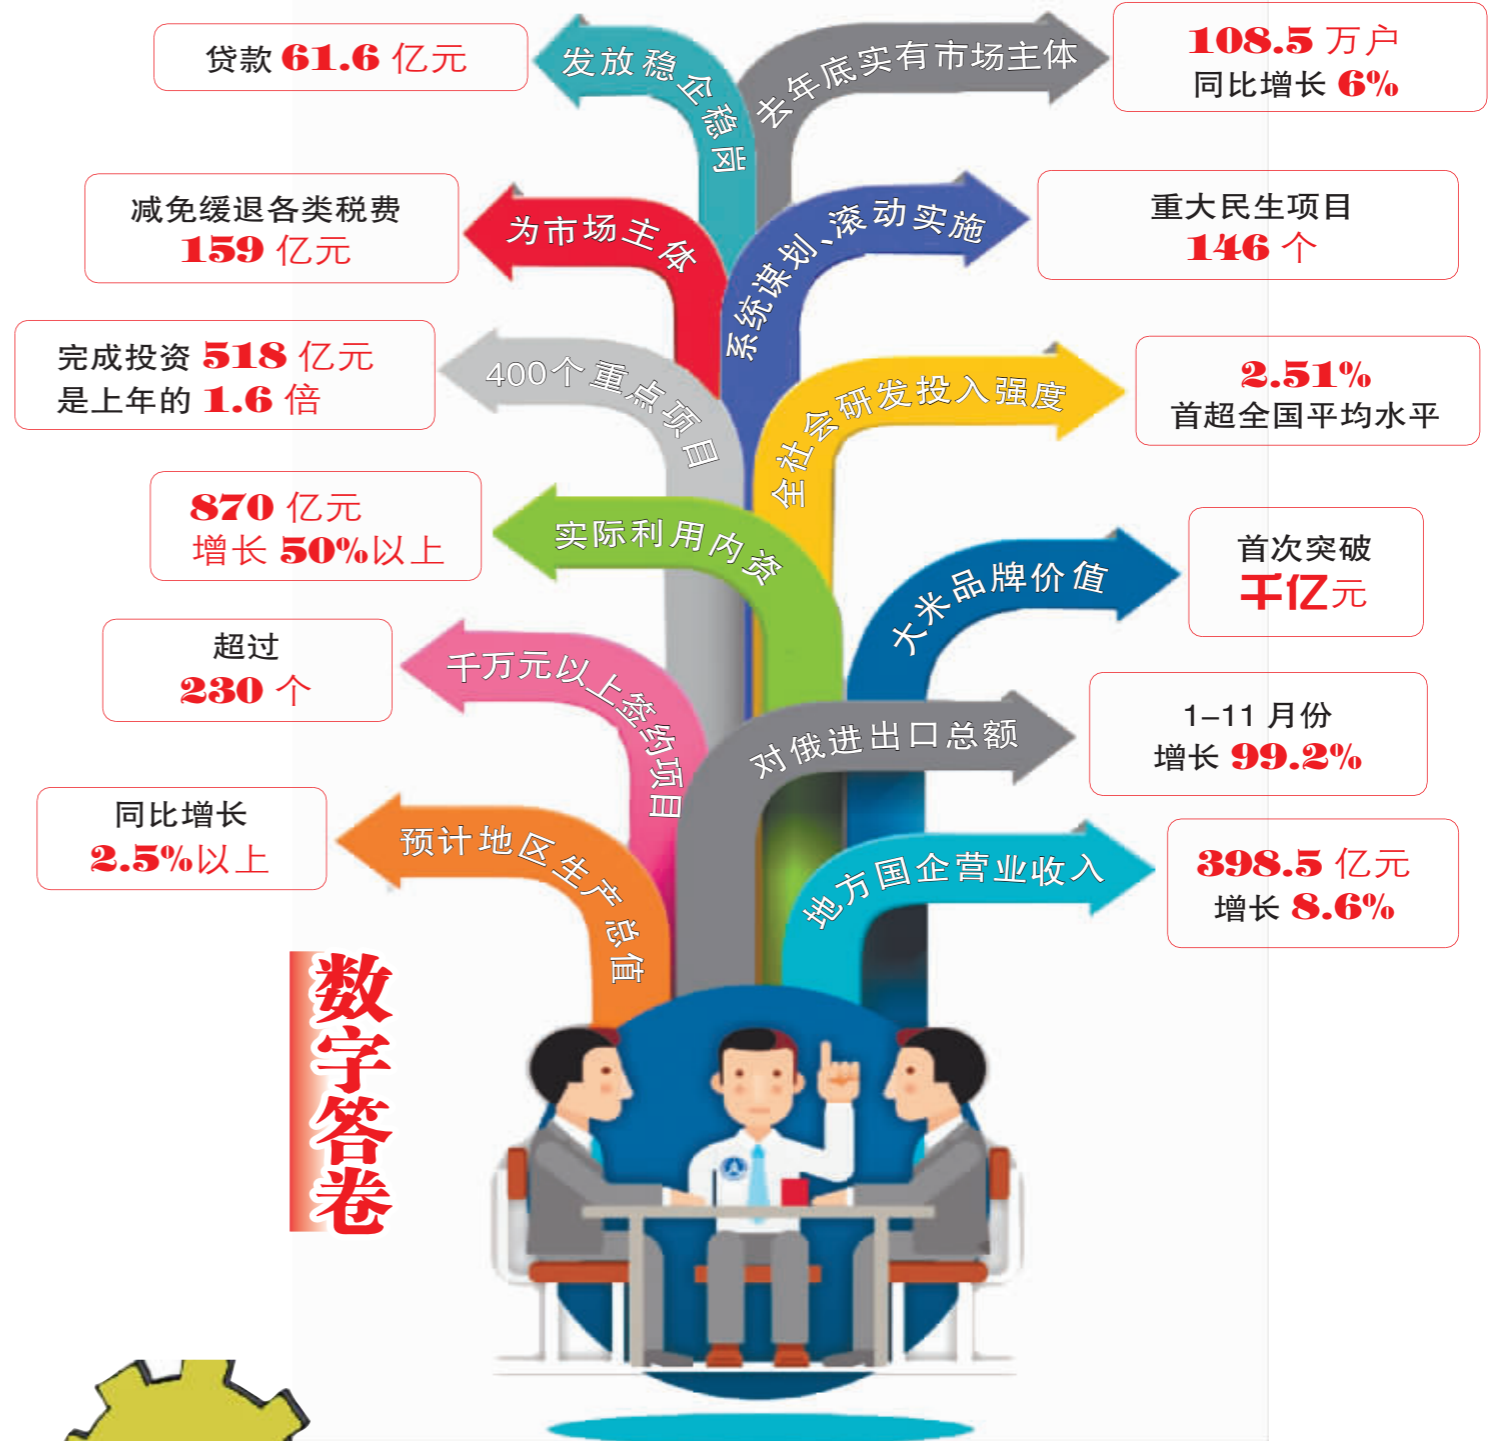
发放稳企稳岗
贷款 61.6 亿元

去年底实有市场主体
108.5 万户
同比增长 6%

为市场主体
减免缓退各类税费
159 亿元

系统谋划、滚动实施
重大民生项目
146 个

400个重点项目
完成投资 518 亿元
是上年的 1.6 倍

全社会研发投入强度
2.51%
首超全国平均水平

实际利用内资
870 亿元
增长 50%以上

大米品牌价值
首次突破
千亿元

千万元以上签约项目
超过
230 个

对俄进出口总额
1–11 月份
增长 99.2%

预计地区生产总值
同比增长
2.5%以上

地方国企营业收入
398.5 亿元
增长 8.6%

数字答卷